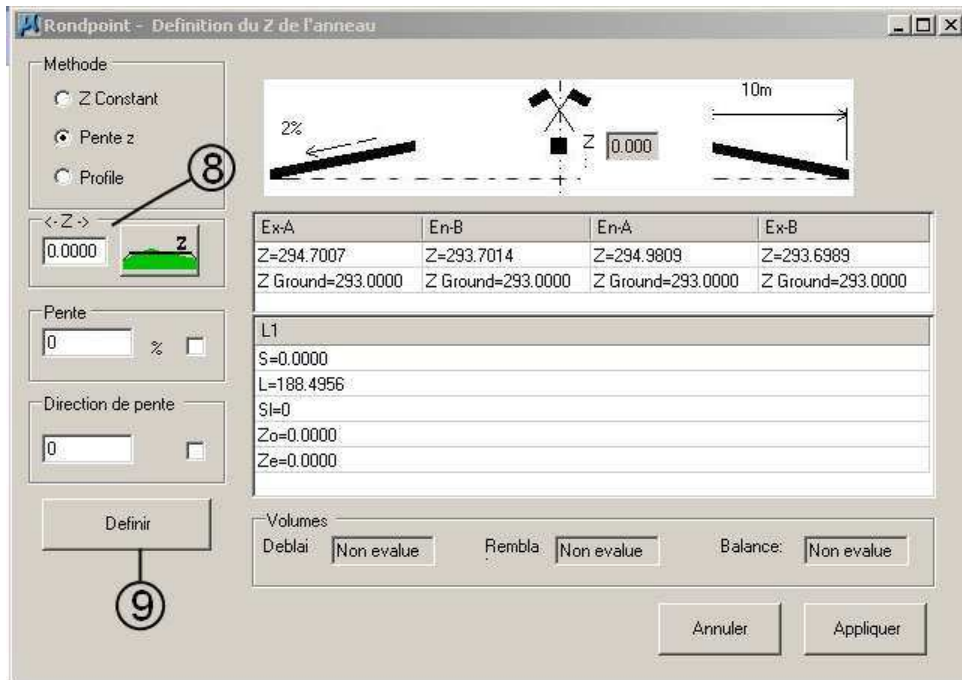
Rondpoint - Definition du Z de l'anneau

Methode
Z Constant
Pente z
Profile

8

<-Z->
0.0000
Z

Pente
0
%

Direction de pente
0

Definir

9

2%
Z 0.000
10m

| Ex-A | En-B | En-A | Ex-B |
|---|---|---|---|
| Z=294.7007 | Z=293.7014 | Z=294.9809 | Z=293.6989 |
| Z Ground=293.0000 | Z Ground=293.0000 | Z Ground=293.0000 | Z Ground=293.0000 |

| L1 |
|---|
| S=0.0000 |
| L=188.4956 |
| Sl=0 |
| Zo=0.0000 |
| Ze=0.0000 |

Volumes
Deblai Non evalue
Rembla Non evalue
Balance: Non evalue

Annuler
Appliquer